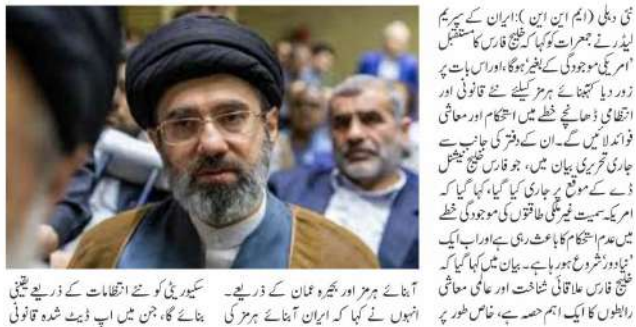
نئی دہلی (ایم این این): ایران کے سپریم لیڈر نے جمعرات کو کہا کہ خلیج فارس کا مستقبل 'امریکی موجودگی کے بغیر' ہوگا، اور اس بات پر زور دیا کہ آبنائے ہرمز کیلئے نئے قانونی اور انتظامی ڈھانچے خطے میں استحکام اور معاشی فوائد لائیں گے۔ ان کے دفتر کی جانب سے جاری تحریری بیان میں، جو فارس خلیج نیشنل ڈے کے موقع پر جاری کیا گیا، کہا گیا کہ امریکہ سمیت غیر ملکی طاقتوں کی موجودگی خطے میں عدم استحکام کا باعث رہی ہے اور اب ایک 'نیا دور شروع ہو رہا ہے'۔ بیان میں کہا گیا کہ خلیج فارس علاقائی شناخت اور عالمی معاشی رابطوں کا ایک اہم حصہ ہے، خاص طور پر

آبنائے ہرمز اور بحیرہ عمان کے ذریعے۔ انہوں نے کہا کہ ایران آبنائے ہرمز کی

سیکیورٹی کو نئے انتظامات کے ذریعے یقینی بنائے گا، جن میں اپ ڈیٹ شدہ قانونی